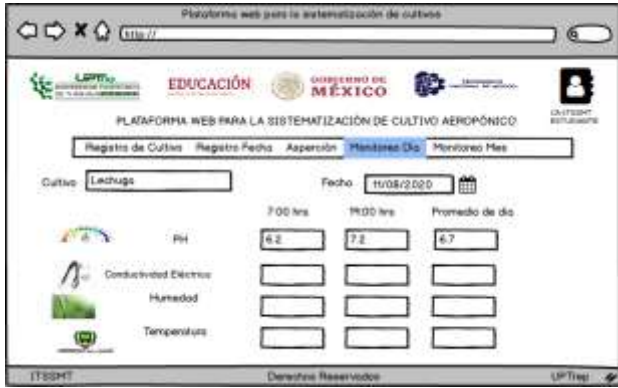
Plataforma web para la sistematización de cultivos

http://

EDUCACIÓN

GOBIERNO DE MÉXICO

PLATAFORMA WEB PARA LA SISTEMATIZACIÓN DE CULTIVO AEROPÓNICO

Registro de Cultivo | Registro Fecha | Aspersión | Monitoreo Día | Monitoreo Mes

Cultivo Lechuga

Fecha 11/08/2020

| | 7:00 hrs | 19:00 hrs | Promedio de día |
|---|---|---|---|
| PH | 6.2 | 7.2 | 6.7 |
| Conductividad Eléctrica | | | |
| Humedad | | | |
| Temperatura | | | |

ITSSMT

Derechos Reservados

UPTrep